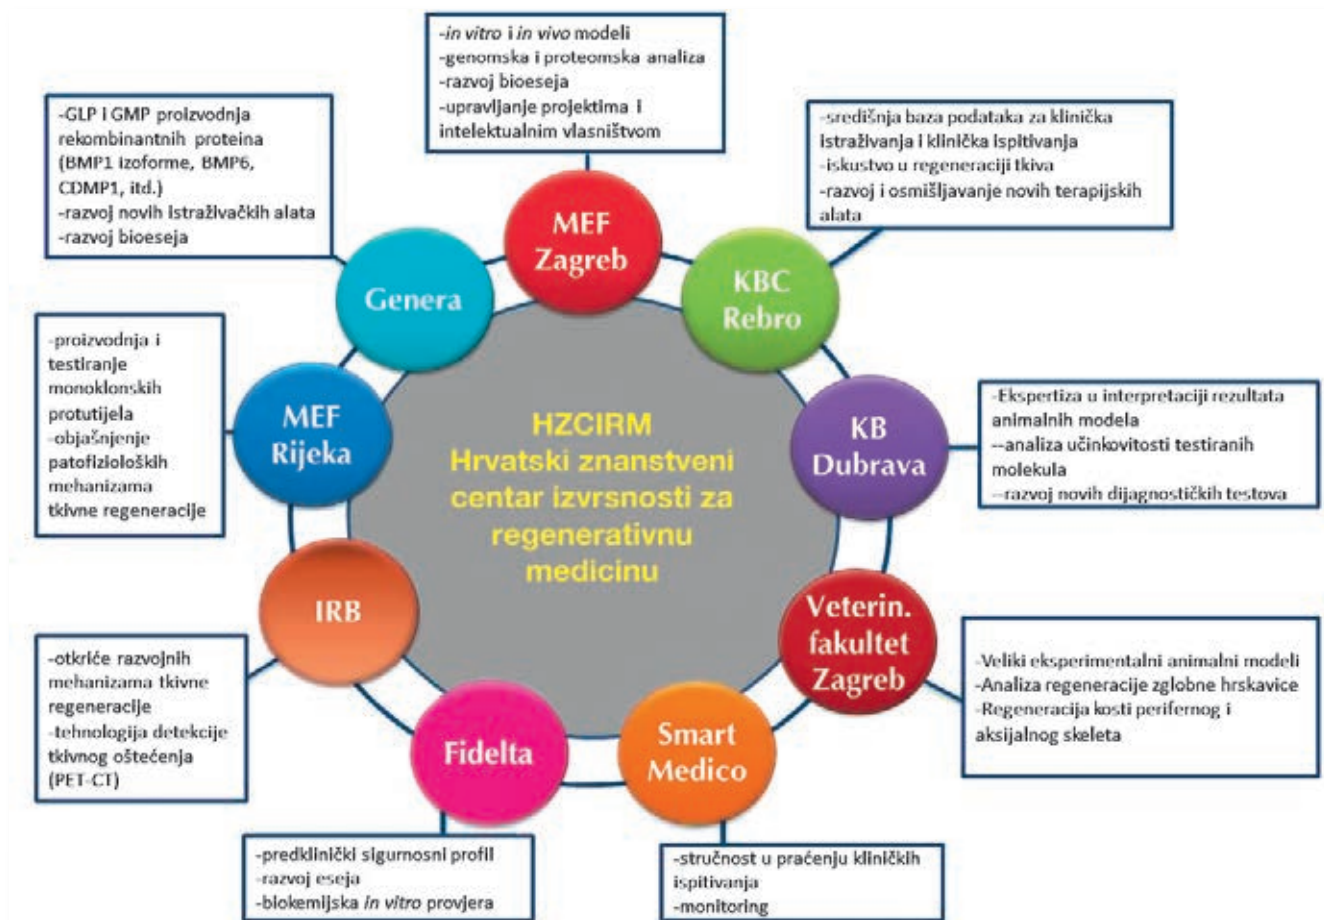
-in vitro i in vivo modeli
-genomska i proteomska analiza
-razvoj bioeseja
-upravljanje projektima i intelektualnim vlasništvom

-GLP i GMP proizvodnja rekombinantnih proteina (BMP1 izoforme, BMP6, CDMP1, itd.)
-razvoj novih istraživačkih alata
-razvoj bioeseja

-središnja baza podataka za klinička istraživanja i klinička ispitivanja
-iskustvo u regeneraciji tkiva
-razvoj i osmišljavanje novih terapijskih alata

MEF Zagreb

Genera

KBC Rebro

-proizvodnja i testiranje monoklonskih protutijela
-objašnjenje patofizioloških mehanizama tkivne regeneracije

MEF Rijeka

HZCIRM
Hrvatski znanstveni centar izvrsnosti za regenerativnu medicinu

KB Dubrava

-Ekspertiza u interpretaciji rezultata animalnih modela
--analiza učinkovitosti testiranih molekula
--razvoj novih dijagnostičkih testova

IRB

Veterin. fakultet Zagreb

-otkriće razvojnih mehanizama tkivne regeneracije
-tehnologija detekcije tkivnog oštećenja (PET-CT)

-Veliki eksperimentalni animalni modeli
-Analiza regeneracije zglobne hrskavice
-Regeneracija kosti perifernog i aksijalnog skeleta

Fidelta

Smart Medico

-predklinički sigurnosni profil
-razvoj eseja
-biokemijska in vitro provjera

-stručnost u praćenju kliničkih ispitivanja
-monitoring